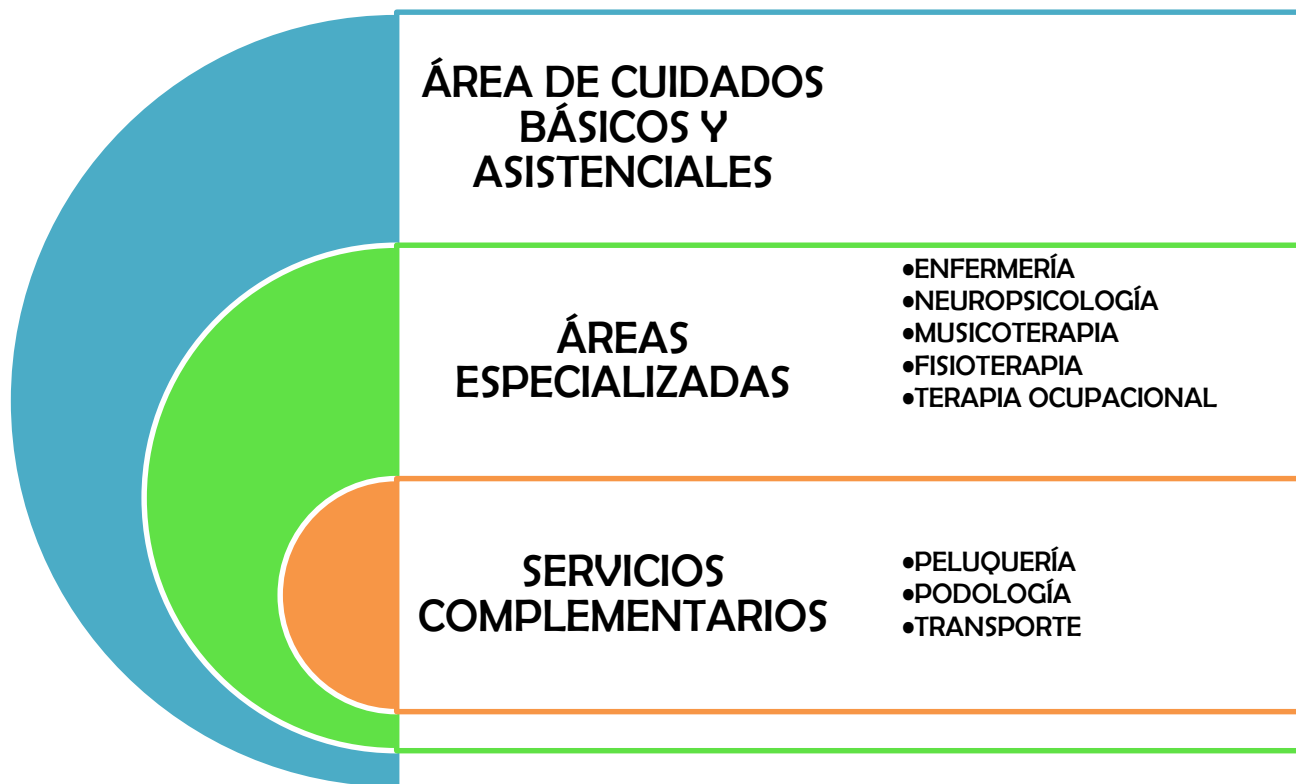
ÁREA DE CUIDADOS BÁSICOS Y ASISTENCIALES

ÁREAS ESPECIALIZADAS

•ENFERMERÍA
•NEUROPSICOLOGÍA
•MUSICOTERAPIA
•FISIOTERAPIA
•TERAPIA OCUPACIONAL

SERVICIOS COMPLEMENTARIOS

•PELUQUERÍA
•PODOLOGÍA
•TRANSPORTE